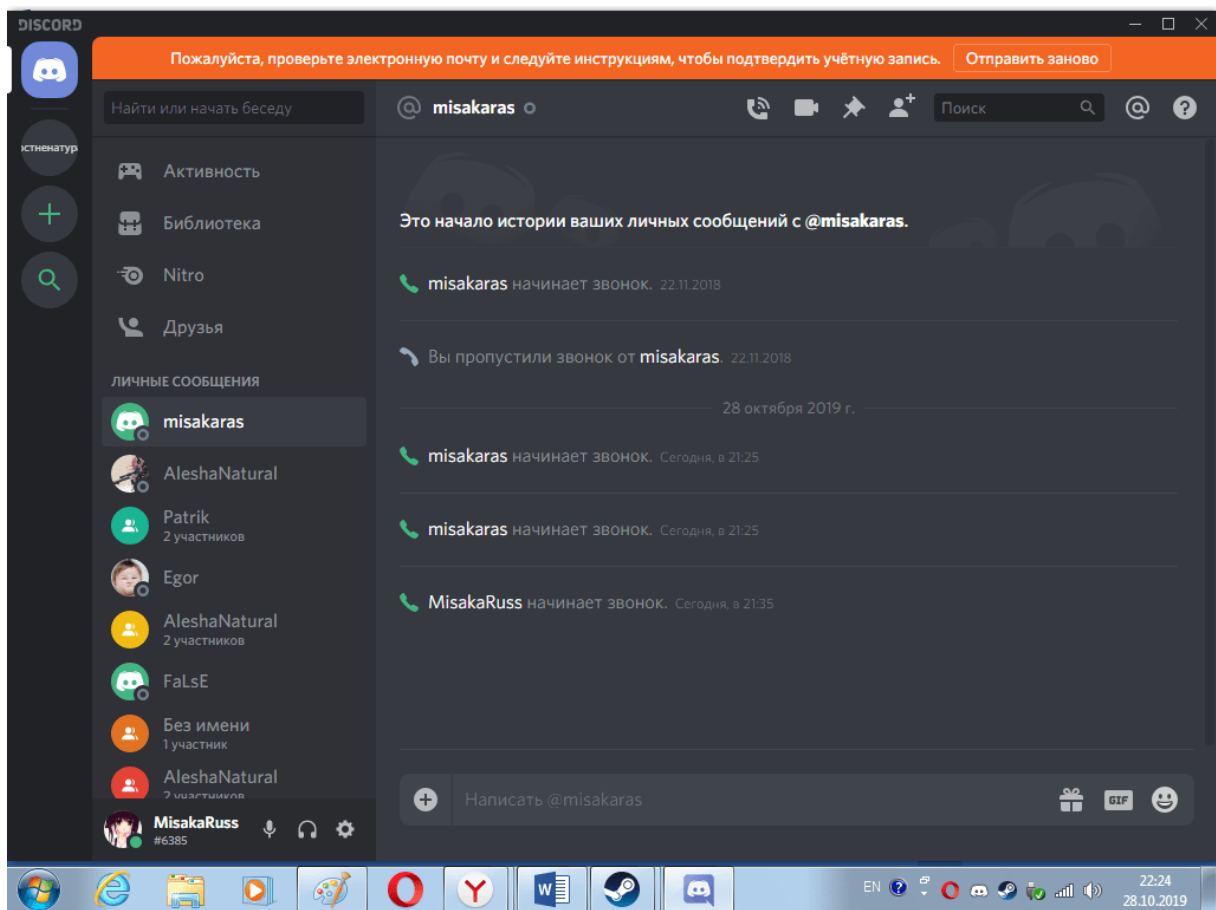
DISCORD

Пожалуйста, проверьте электронную почту и следуйте инструкциям, чтобы подтвердить учётную запись. Отправить заново

Найти или начать беседу

ıстненатур

Активность
Библиотека
Nitro
Друзья

ЛИЧНЫЕ СООБЩЕНИЯ
misakaras
AleshaNatural
Patrik
2 участников
Egor
AleshaNatural
2 участников
FaLsE
Без имени
1 участник
AleshaNatural
2 участников

MisakaRuss
#6385

misakaras

Поиск

Это начало истории ваших личных сообщений с @misakaras.

misakaras начинает звонок. 22.11.2018

Вы пропустили звонок от misakaras. 22.11.2018

28 октября 2019 г.

misakaras начинает звонок. Сегодня, в 21:25

misakaras начинает звонок. Сегодня, в 21:25

MisakaRuss начинает звонок. Сегодня, в 21:35

Написать @misakaras

GIF

EN
22:24
28.10.2019